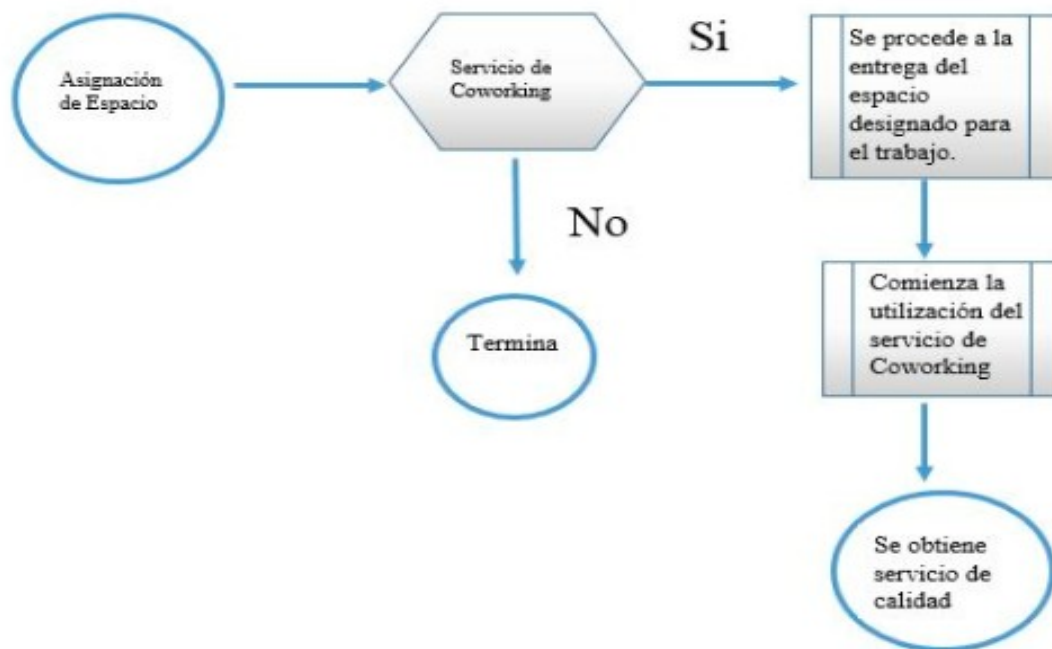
Asignación de Espacio

Servicio de Coworking

Si

Se procede a la entrega del espacio designado para el trabajo.

No

Termina

Comienza la utilización del servicio de Coworking

Se obtiene servicio de calidad